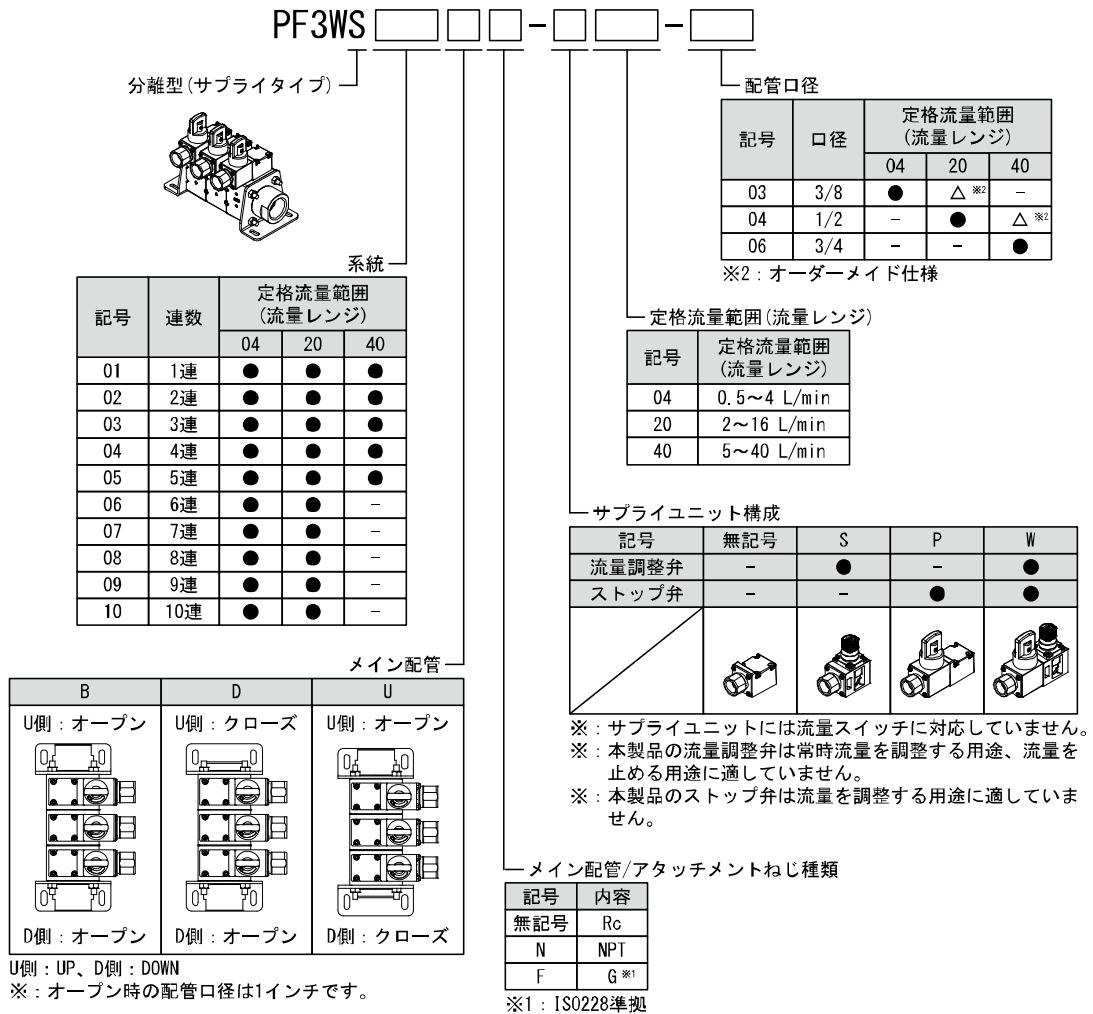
PF3WS [ ] [ ] [ ] - [ ] [ ] - [ ]

分離型(サプライタイプ)

系統

| 記号 | 連数 | 定格流量範囲 (流量レンジ) 04 | 20 | 40 |
|---|---|---|---|---|
| 01 | 1連 | ● | ● | ● |
| 02 | 2連 | ● | ● | ● |
| 03 | 3連 | ● | ● | ● |
| 04 | 4連 | ● | ● | ● |
| 05 | 5連 | ● | ● | ● |
| 06 | 6連 | ● | ● | – |
| 07 | 7連 | ● | ● | – |
| 08 | 8連 | ● | ● | – |
| 09 | 9連 | ● | ● | – |
| 10 | 10連 | ● | ● | – |

メイン配管

| B | D | U |
|---|---|---|
| U側：オープン | U側：クローズ | U側：オープン |
| D側：オープン | D側：オープン | D側：クローズ |

U側：UP、D側：DOWN
※：オープン時の配管口径は1インチです。

配管口径

| 記号 | 口径 | 定格流量範囲 (流量レンジ) 04 | 20 | 40 |
|---|---|---|---|---|
| 03 | 3/8 | ● | △ ※2 | – |
| 04 | 1/2 | – | ● | △ ※2 |
| 06 | 3/4 | – | – | ● |

※2：オーダーメイド仕様

定格流量範囲(流量レンジ)

| 記号 | 定格流量範囲 (流量レンジ) |
|---|---|
| 04 | 0.5～4 L/min |
| 20 | 2～16 L/min |
| 40 | 5～40 L/min |

サプライユニット構成

| 記号 | 無記号 | S | P | W |
|---|---|---|---|---|
| 流量調整弁 | – | ● | – | ● |
| ストップ弁 | – | – | ● | ● |

※：サプライユニットには流量スイッチに対応していません。
※：本製品の流量調整弁は常時流量を調整する用途、流量を止める用途に適していません。
※：本製品のストップ弁は流量を調整する用途に適していません。

メイン配管/アタッチメントねじ種類

| 記号 | 内容 |
|---|---|
| 無記号 | Rc |
| N | NPT |
| F | G ※1 |

※1：ISO228準拠